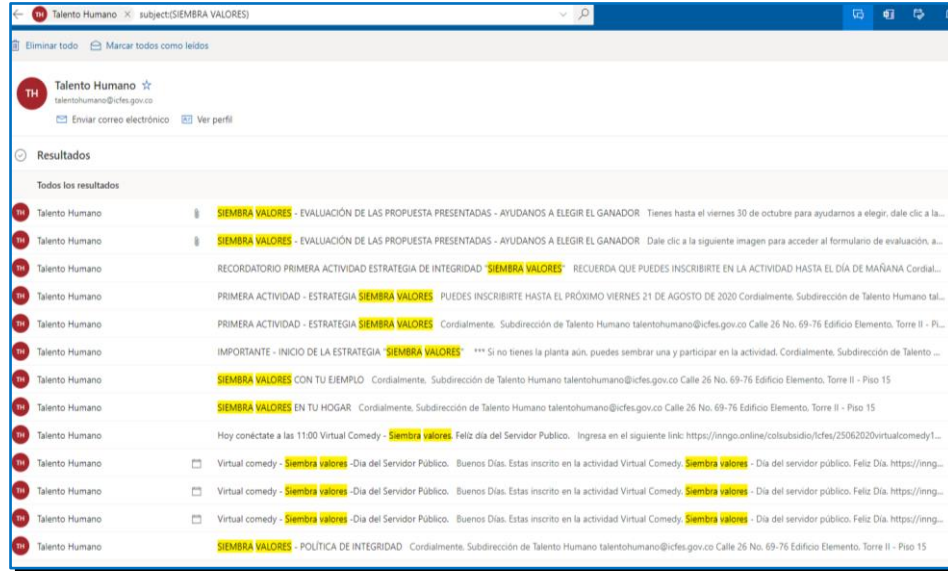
TH Talento Humano × subject:(SIEMBRA VALORES)

Eliminar todo Marcar todos como leídos

TH Talento Humano ☆
talentohumano@icfes.gov.co
Enviar correo electrónico Ver perfil

Resultados

Todos los resultados

TH Talento Humano SIEMBRA VALORES - EVALUACIÓN DE LAS PROPUESTA PRESENTADAS - AYUDANOS A ELEGIR EL GANADOR Tienes hasta el viernes 30 de octubre para ayudarnos a elegir, dale clic a la...

TH Talento Humano SIEMBRA VALORES - EVALUACIÓN DE LAS PROPUESTA PRESENTADAS - AYUDANOS A ELEGIR EL GANADOR Dale clic a la siguiente imagen para acceder al formulario de evaluación, a...

TH Talento Humano RECORDATORIO PRIMERA ACTIVIDAD ESTRATEGIA DE INTEGRIDAD "SIEMBRA VALORES" RECUERDA QUE PUEDES INSCRIBIRTE EN LA ACTIVIDAD HASTA EL DÍA DE MAÑANA Cordial...

TH Talento Humano PRIMERA ACTIVIDAD - ESTRATEGIA SIEMBRA VALORES PUEDES INSCRIBIRTE HASTA EL PRÓXIMO VIERNES 21 DE AGOSTO DE 2020 Cordialmente, Subdirección de Talento Humano tal...

TH Talento Humano PRIMERA ACTIVIDAD - ESTRATEGIA SIEMBRA VALORES Cordialmente, Subdirección de Talento Humano talentohumano@icfes.gov.co Calle 26 No. 69-76 Edificio Elemento, Torre II - Pi...

TH Talento Humano IMPORTANTE - INICIO DE LA ESTRATEGIA "SIEMBRA VALORES" *** Si no tienes la planta aún, puedes sembrar una y participar en la actividad. Cordialmente, Subdirección de Talento ...

TH Talento Humano SIEMBRA VALORES CON TU EJEMPLO Cordialmente, Subdirección de Talento Humano talentohumano@icfes.gov.co Calle 26 No. 69-76 Edificio Elemento, Torre II - Piso 15

TH Talento Humano SIEMBRA VALORES EN TU HOGAR Cordialmente, Subdirección de Talento Humano talentohumano@icfes.gov.co Calle 26 No. 69-76 Edificio Elemento, Torre II - Piso 15

TH Talento Humano Hoy conéctate a las 11:00 Virtual Comedy - Siembra valores. Feliz día del Servidor Publico. Ingresa en el siguiente link: https://inngo.online/colsubsidio/Icfes/25062020virtualcomedy1...

TH Talento Humano Virtual comedy - Siembra valores -Dia del Servidor Público. Buenos Días. Estas inscrito en la actividad Virtual Comedy. Siembra valores - Día del servidor público. Feliz Día. https://inng...

TH Talento Humano Virtual comedy - Siembra valores -Dia del Servidor Público. Buenos Días. Estas inscrito en la actividad Virtual Comedy. Siembra valores - Día del servidor público. Feliz Día. https://inng...

TH Talento Humano Virtual comedy - Siembra valores -Dia del Servidor Público. Buenos Días. Estas inscrito en la actividad Virtual Comedy. Siembra valores - Día del servidor público. Feliz Día. https://inng...

TH Talento Humano SIEMBRA VALORES - POLÍTICA DE INTEGRIDAD Cordialmente, Subdirección de Talento Humano talentohumano@icfes.gov.co Calle 26 No. 69-76 Edificio Elemento, Torre II - Piso 15